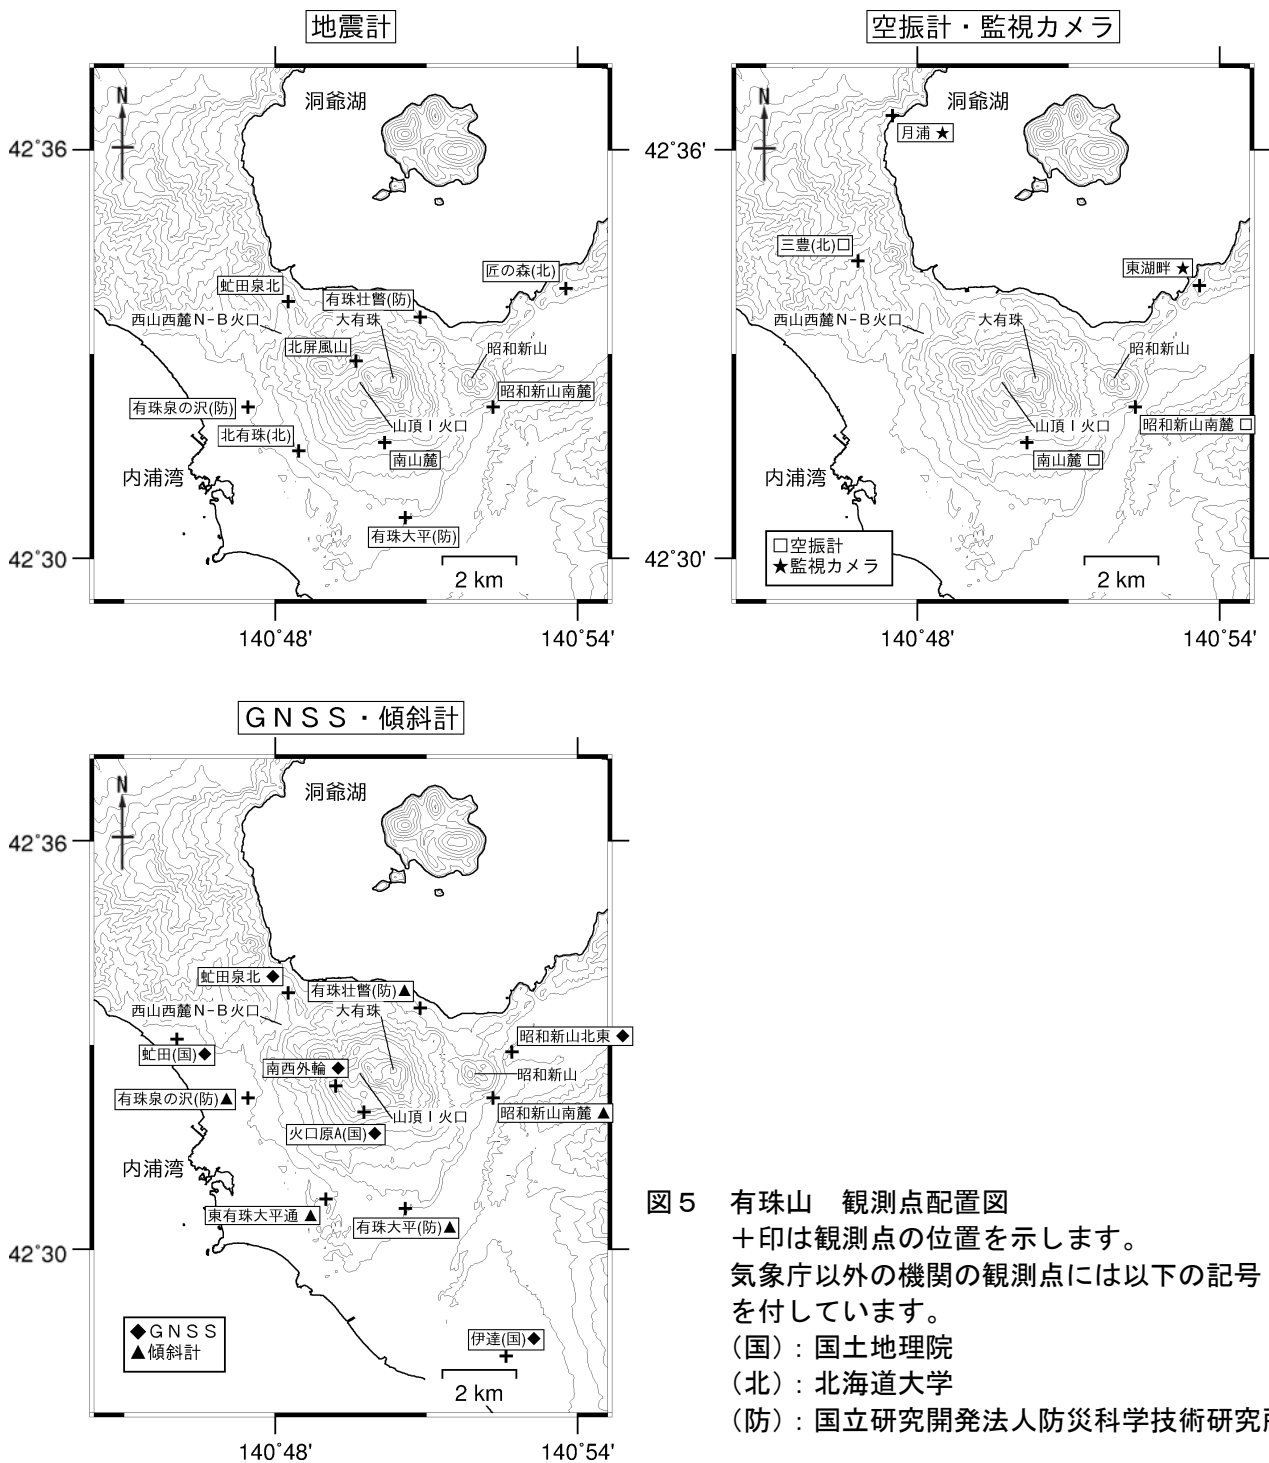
地震計

N

洞爺湖

42°36

匠の森(北)

虻田泉北

有珠壮瞥(防)

西山西麓N-B火口

大有珠

北屏風山

昭和新山

昭和新山南麓

有珠泉の沢(防)

山頂I火口

北有珠(北)

南山麓

内浦湾

有珠大平(防)

42°30

2 km

140°48'

140°54'

空振計・監視カメラ

N

洞爺湖

42°36'

月浦 ★

三豊(北)□

東湖畔 ★

西山西麓N-B火口

大有珠

昭和新山

山頂I火口

昭和新山南麓 □

南山麓 □

内浦湾

□空振計
★監視カメラ

42°30'

2 km

140°48'

140°54'

GNSS・傾斜計

N

洞爺湖

42°36

虻田泉北 ◆

有珠壮瞥(防)▲

西山西麓N-B火口

大有珠

昭和新山北東 ◆

虻田(国)◆

南西外輪 ◆

昭和新山

有珠泉の沢(防)▲

山頂I火口

昭和新山南麓 ▲

火口原A(国)◆

内浦湾

東有珠大平通 ▲

有珠大平(防)▲

42°30

◆GNSS
▲傾斜計

伊達(国)◆

2 km

140°48'

140°54'

図5　有珠山　観測点配置図
＋印は観測点の位置を示します。
気象庁以外の機関の観測点には以下の記号を付しています。
(国)：国土地理院
(北)：北海道大学
(防)：国立研究開発法人防災科学技術研究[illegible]